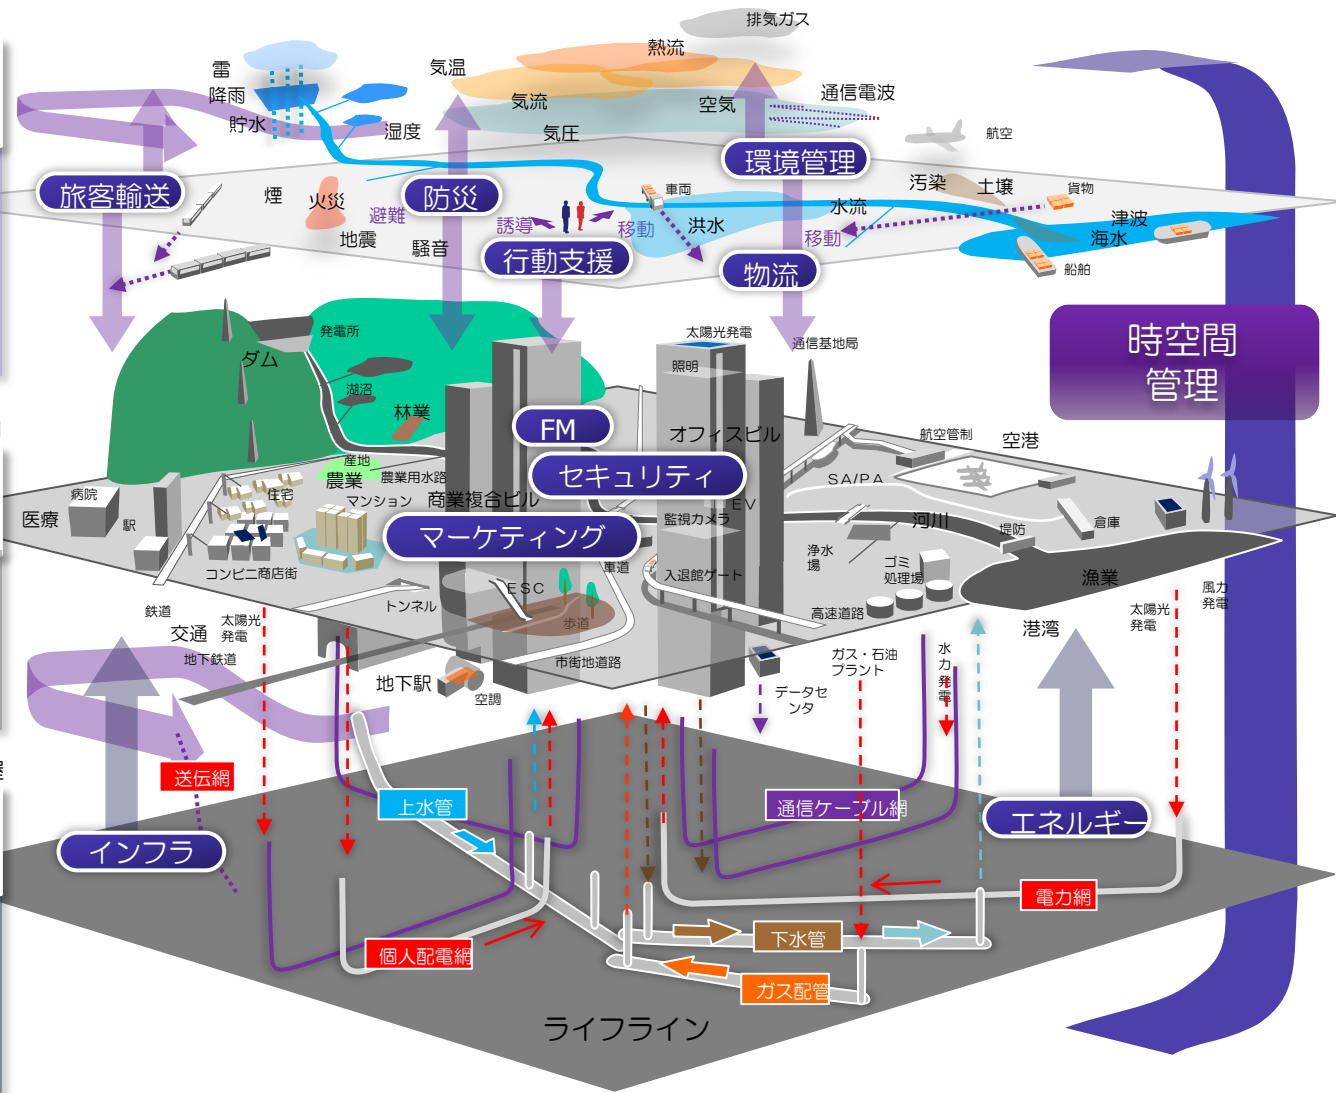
排気ガス
熱流
雷
降雨
貯水
気温
気流
湿度
気圧
空気
通信電波
環境管理
航空
旅客輸送
煙
火災
避難
地震
騒音
防災
誘導
移動
車両
洪水
行動支援
水流
汚染
土壌
貨物
移動
津波
海水
物流
船舶
発電所
ダム
湖沼
林業
太陽光発電
照明
通信基地局
時空間
管理
FM
オフィスビル
航空管制
空港
産地
農業
農業用水路
病院
住宅
マンション
商業複合ビル
セキュリティ
EV
SA/PA
医療
駅
マーケティング
監視カメラ
河川
堤防
倉庫
浄水場
ゴミ処理場
風力発電
コンビニ商店街
ESC
車道
入退館ゲート
漁業
鉄道
交通
太陽光発電
トンネル
歩道
高速道路
太陽光発電
港湾
地下鉄道
地下駅
市街地道路
ガス・石油プラント
水力発電
空調
データセンタ
送伝網
上水管
通信ケーブル網
エネルギー
インフラ
電力網
個人配電網
下水管
ガス配管
ライフライン